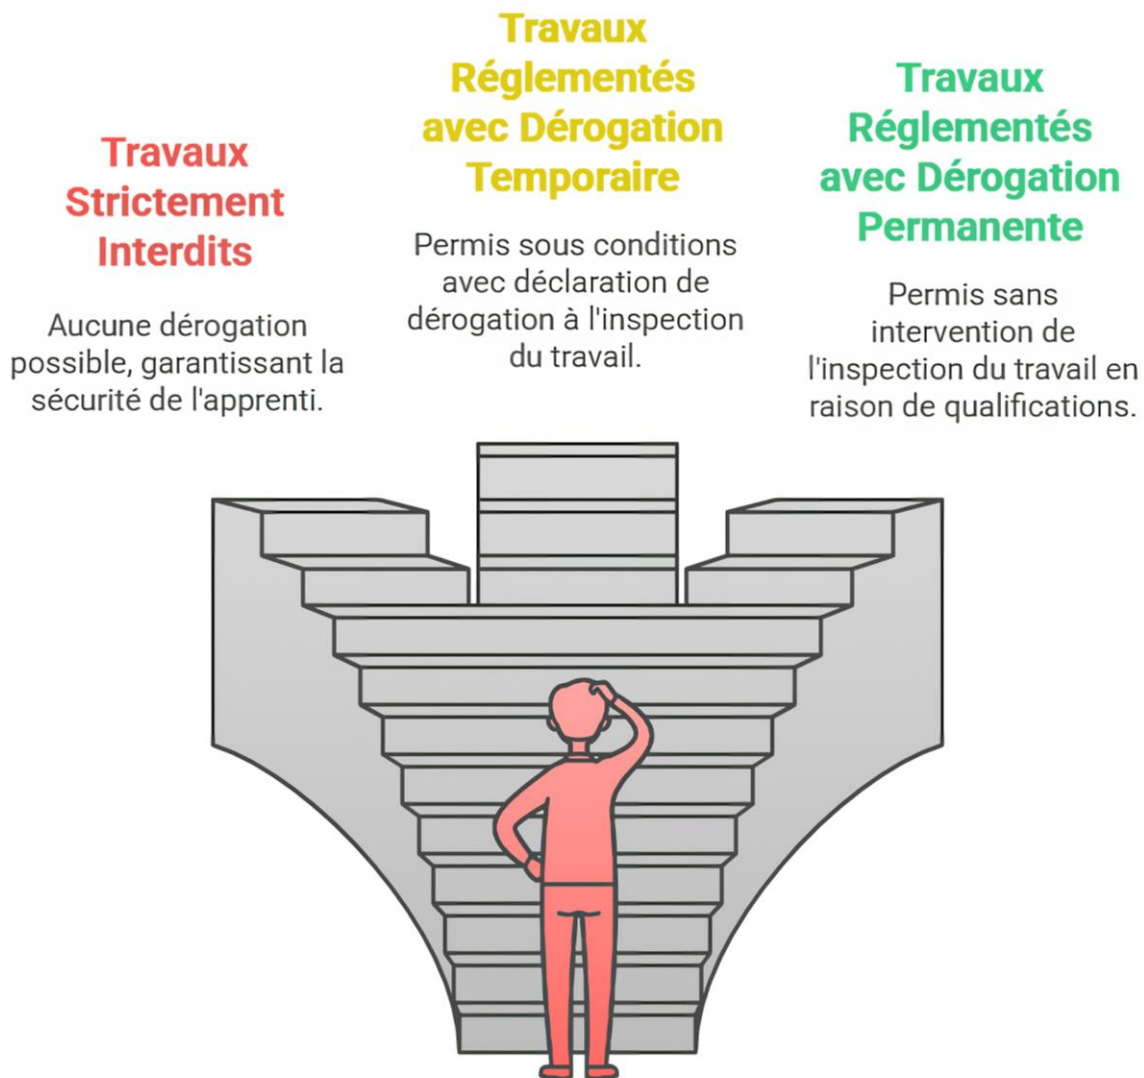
Travaux Strictement Interdits

Aucune dérogation possible, garantissant la sécurité de l'apprenti.

Travaux Réglementés avec Dérogation Temporaire

Permis sous conditions avec déclaration de dérogation à l'inspection du travail.

Travaux Réglementés avec Dérogation Permanente

Permis sans intervention de l'inspection du travail en raison de qualifications.